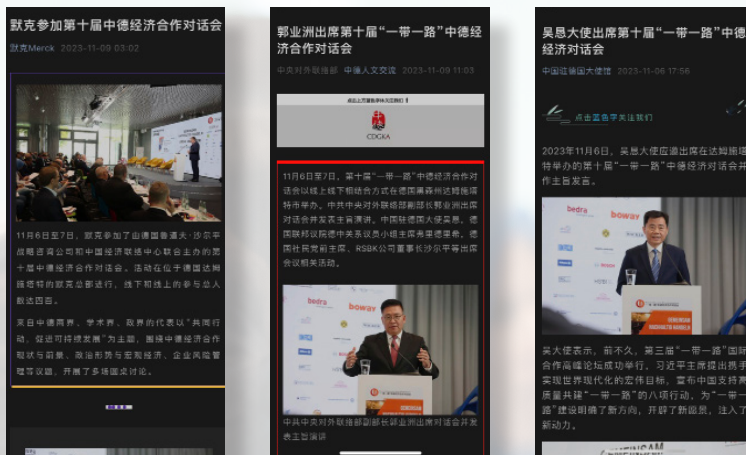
默克参加第十届中德经济合作对话会

默克Merck 2023-11-09 03:02

11月6日至7日，默克参加了由德国鲁道夫·沙尔平战略咨询公司和中国经济联络中心联合主办的第十届中德经济合作对话会。活动在位于德国达姆施塔特的默克总部进行，线下和线上的参与总人数逾百目。

来自中德两界、学术界、政界的代表以"共同行动，促进可持续发展"为主题，围绕中德经济合作现状与前景、政治形势与宏观经济、企业风险管理等议题，开展了多场圆桌讨论。

郭业洲出席第十届"一带一路"中德经济合作对话会

中央对外联络部 中德人文交流 2023-11-09 11:03

点击上方蓝色字体关注我们

CDGKA

11月6日至7日，第十届"一带一路"中德经济合作对话会以线上线下相结合方式在德国黑森州达姆施塔特举办。中共中央对外联络部副部长郭业洲出席对话会并发表主旨演讲。中国驻德国大使吴恳、德国联邦议院德中关系议员小组主席克里德蒂希、德国社民党前主席、RSBK公司董事长沙尔平等出席会议相关活动。

bedra boway

中共中央对外联络部副部长郭业洲出席对话会并发表主旨演讲

吴恳大使出席第十届"一带一路"中德经济合作对话会

中国驻德国大使馆 2023-11-08 17:56

点击蓝色字关注我们

2023年11月6日，吴恳大使应邀出席在达姆施塔特举办的第十届"一带一路"中德经济合作对话并作主旨发言。

bedra boway

吴大使表示，前不久，第三届"一带一路"国际合作高峰论坛成功举行，习近平主席提出携手实现世界现代化的宏伟目标，宣布中国支持高质量共建"一带一路"的八项行动，为"一带一路"建设明确了新方向，开辟了新愿景，注入了新动力。